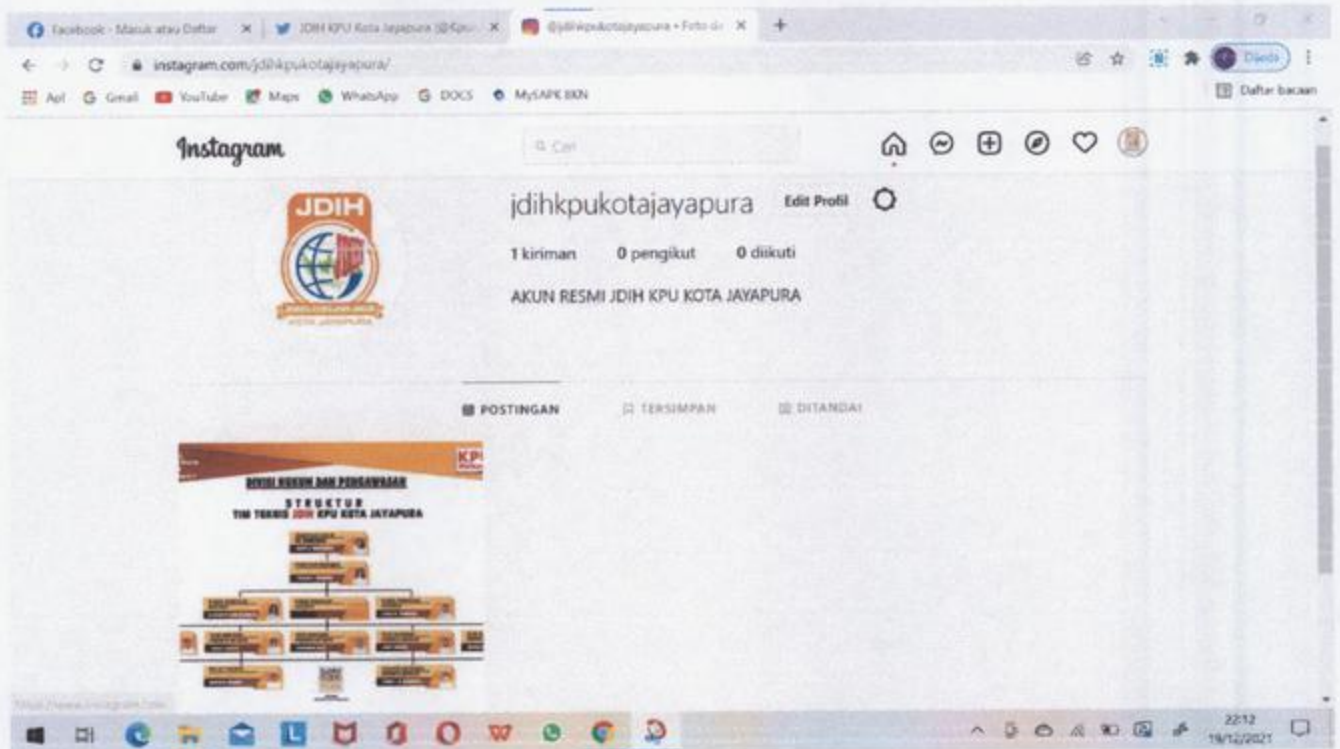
Facebook - Masuk atau Daftar
JDIH KPU Kota Jayapura (@Kpu
@jdihkpukotajayapura • Foto d
instagram.com/jdihkpukotajayapura/
Apl Gmail YouTube Maps WhatsApp DOCS MySAPK BKN
Daftar bacaan
Daedi

Instagram
Cari

JDIH
jdihkpukotajayapura Edit Profil
1 kiriman 0 pengikut 0 diikuti
AKUN RESMI JDIH KPU KOTA JAYAPURA

POSTINGAN TERSIMPAN DITANDAI

DIVISI HUKUM DAN PENGAWASAN
STRUKTUR
TIM TEKNIS JDIH KPU KOTA JAYAPURA
KPU

https://www.instagram.com
22:12
19/12/2021